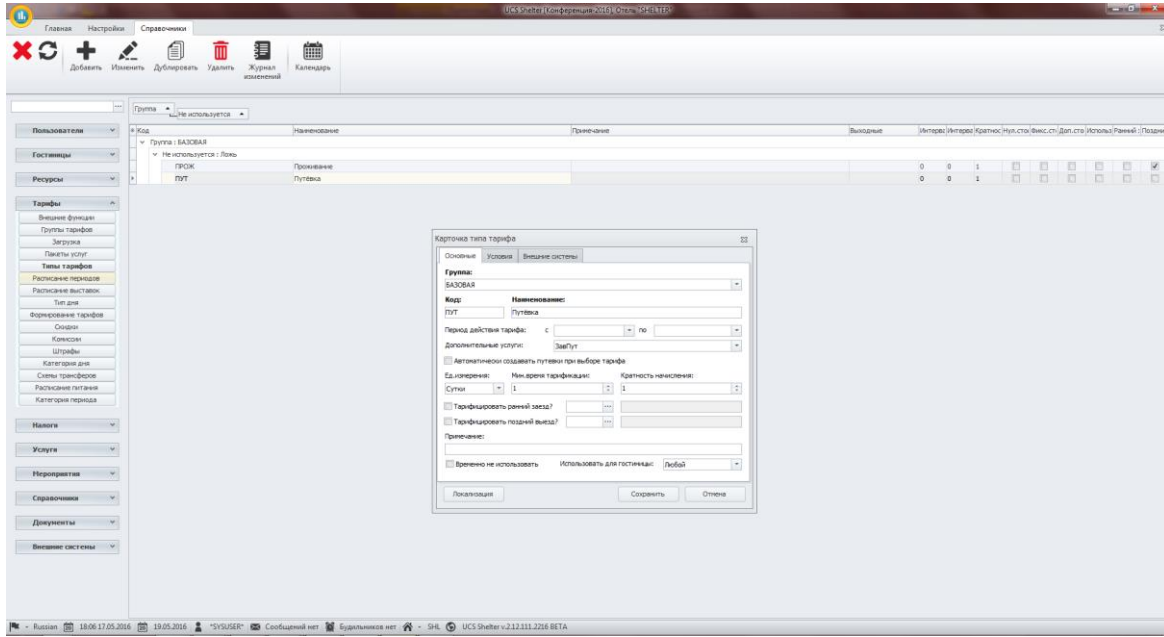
UCS Shelter (Конференция 2016) Отель "SHELTER"

Главная Настройки Справочники

Добавить Изменить Дублировать Удалить Журнал изменений Календарь

Группа Не используется

Пользователи
Гостиницы
Ресурсы
Тарифы
Внешние функции
Группы тарифов
Загрузка
Пакеты услуг
Типы тарифов
Расписание периодов
Расписание выставок
Тип дня
Формирование тарифов
Скидки
Комиссии
Штрафы
Категория дня
Схемы трансферов
Расписание питания
Категория периода
Налоги
Услуги
Мероприятия
Справочники
Документы
Внешние системы

| Код | Наименование | Примечание | Выходные | Интервал | Интервал | Кратност | Нул.сто | Фикс.ст | Доп.сто | Использ | Ранний | Поздни |
|---|---|---|---|---|---|---|---|---|---|---|---|---|
| Группа : БАЗОВАЯ | | | | | | | | | | | | |
| Не используется : Ложь | | | | | | | | | | | | |
| ПРОЖ | Проживание | | | 0 | 0 | 1 | | | | | | |
| ПУТ | Путёвка | | | 0 | 0 | 1 | | | | | | |

Карточка типа тарифа

Основные Условия Внешние системы

Группа:
БАЗОВАЯ
Код: Наименование:
ПУТ Путёвка
Период действия тарифа: с по
Дополнительные услуги: ЗавПут
Автоматически создавать путевки при выборе тарифа
Ед.измерения: Мин.время тарификации: Кратность начисления:
Сутки 1 1
Тарифицировать ранний заезд?
Тарифицировать поздний выезд?
Примечание:
Временно не использовать Использовать для гостиницы: Любой
Локализация Сохранить Отмена

Russian 18:06 17.05.2016 19.05.2016 *SYSUSER* Сообщений нет Будильников нет SHL UCS Shelter v.2.12.111.2216 BETA